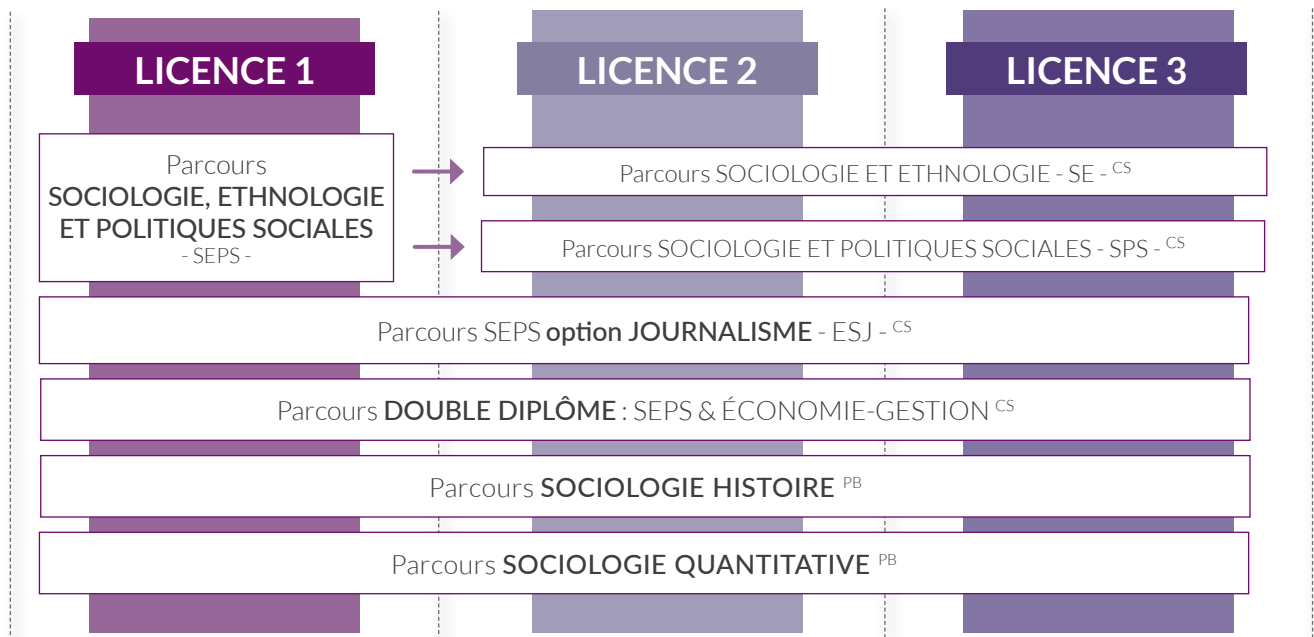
LICENCE 1

LICENCE 2

LICENCE 3

Parcours SOCIOLOGIE, ETHNOLOGIE ET POLITIQUES SOCIALES - SEPS -

Parcours SOCIOLOGIE ET ETHNOLOGIE - SE - $^{CS}$

Parcours SOCIOLOGIE ET POLITIQUES SOCIALES - SPS - $^{CS}$

Parcours SEPS option JOURNALISME - ESJ - $^{CS}$

Parcours DOUBLE DIPLÔME : SEPS & ÉCONOMIE-GESTION $^{CS}$

Parcours SOCIOLOGIE HISTOIRE $^{PB}$

Parcours SOCIOLOGIE QUANTITATIVE $^{PB}$